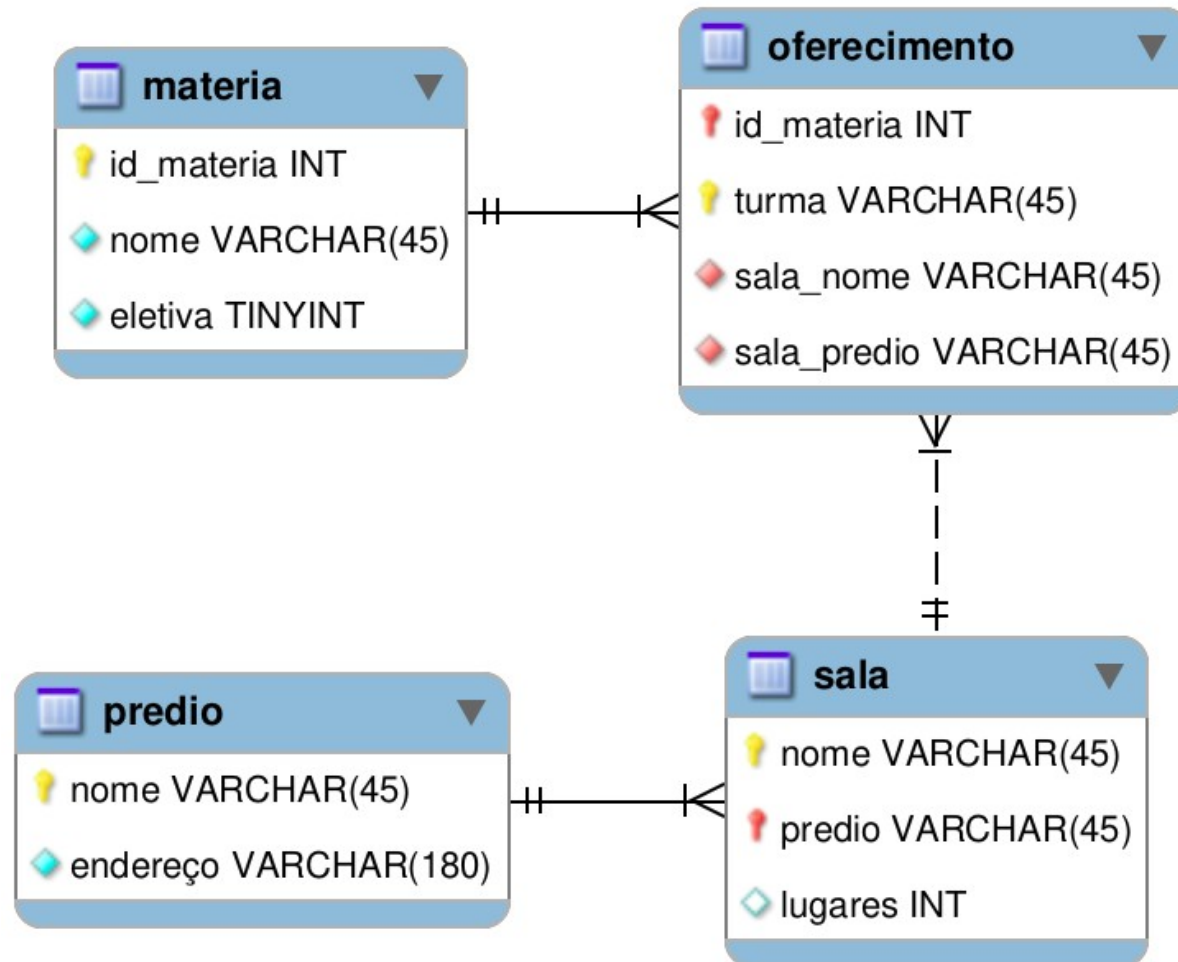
materia
id_materia INT
nome VARCHAR(45)
eletiva TINYINT

oferecimento
id_materia INT
turma VARCHAR(45)
sala_nome VARCHAR(45)
sala_predio VARCHAR(45)

predio
nome VARCHAR(45)
endereço VARCHAR(180)

sala
nome VARCHAR(45)
predio VARCHAR(45)
lugares INT